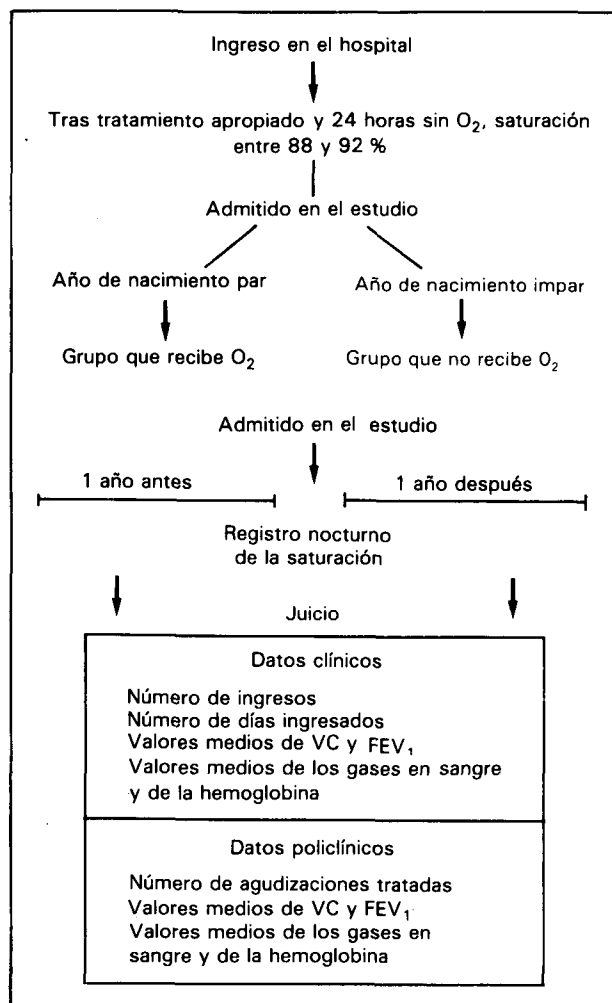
Ingreso en el hospital

Tras tratamiento apropiado y 24 horas sin $O_2$, saturación entre 88 y 92 %

Admitido en el estudio

Año de nacimiento par

Año de nacimiento impar

Grupo que recibe $O_2$

Grupo que no recibe $O_2$

Admitido en el estudio

1 año antes

1 año después

Registro nocturno de la saturación

Juicio

Datos clínicos

Número de ingresos
Número de días ingresados
Valores medios de VC y $FEV_1$
Valores medios de los gases en sangre y de la hemoglobina

Datos policlínicos

Número de agudizaciones tratadas
Valores medios de VC y $FEV_1$
Valores medios de los gases en sangre y de la hemoglobina